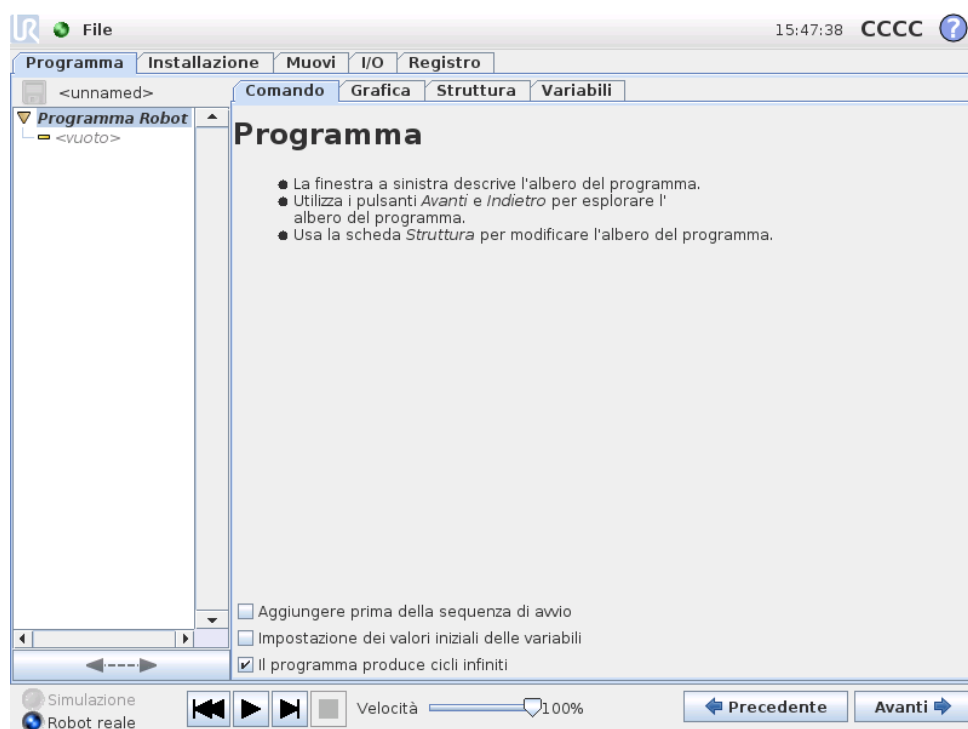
File

15:47:38 CCCC

Programma | Installazione | Muovi | I/O | Registro

<unnamed>

Comando | Grafica | Struttura | Variabili

Programma Robot
<vuoto>

Programma

- La finestra a sinistra descrive l'albero del programma.
- Utilizza i pulsanti *Avanti* e *Indietro* per esplorare l' albero del programma.
- Usa la scheda *Struttura* per modificare l'albero del programma.

☐ Aggiungere prima della sequenza di avvio
☐ Impostazione dei valori iniziali delle variabili
☑ Il programma produce cicli infiniti

Simulazione
Robot reale

Velocità 100%

Precedente

Avanti